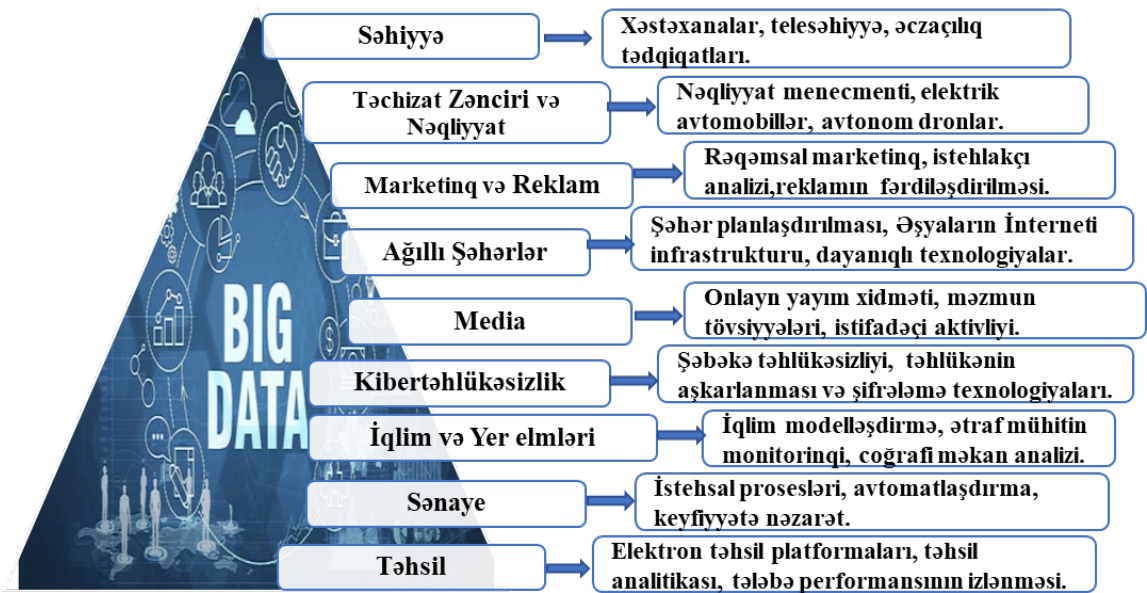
BIG DATA

Səhiyyə

Xəstəxanalar, teleshiyyə, əczaçılıq tədqiqatları.

Təchizat Zənciri və Nəqliyyat

Nəqliyyat menecmenti, elektrik avtomobillər, avtonom dronlar.

Marketinq və Reklam

Rəqəmsal marketinq, istehlakçı analizi,reklamın fərdiləşdirilməsi.

Ağıllı Şəhərlər

Şəhər planlaşdırılması, Əşyaların İnterneti infrastrukturu, dayanıqlı texnologiyalar.

Media

Onlayn yayım xidməti, məzmun tövsiyyələri, istifadəçi aktivliyi.

Kibertəhlükəsizlik

Şəbəkə təhlükəsizliyi, təhlükənin aşkarlanması və şifrələmə texnologiyaları.

İqlim və Yer elmləri

İqlim modelləşdirmə, ətraf mühitin monitorinqi, coğrafi məkan analizi.

Sənaye

İstehsal prosesləri, avtomatlaşdırma, keyfiyyətə nəzarət.

Təhsil

Elektron təhsil platformaları, təhsil analitikası, tələbə performansının izlənməsi.